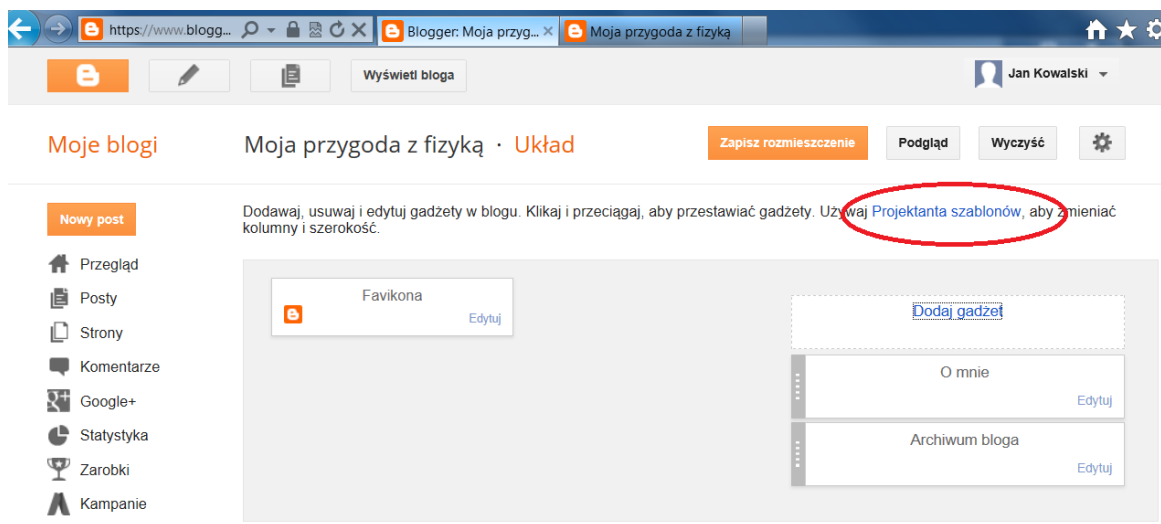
https://www.blogg...

Blogger: Moja przyg...

Moja przygoda z fizyką

Wyświetl bloga

Jan Kowalski

Moje blogi

Moja przygoda z fizyką · Układ

Zapisz rozmieszczenie

Podgląd

Wyczyść

Nowy post

Dodawaj, usuwaj i edytuj gadżety w blogu. Klikaj i przeciągaj, aby przestawiać gadżety. Używaj Projektanta szablonów, aby zmieniać kolumny i szerokość.

Przegląd

Posty

Strony

Komentarze

Google+

Statystyka

Zarobki

Kampanie

Favikona

Edytuj

Dodaj gadżet

O mnie

Edytuj

Archiwum bloga

Edytuj